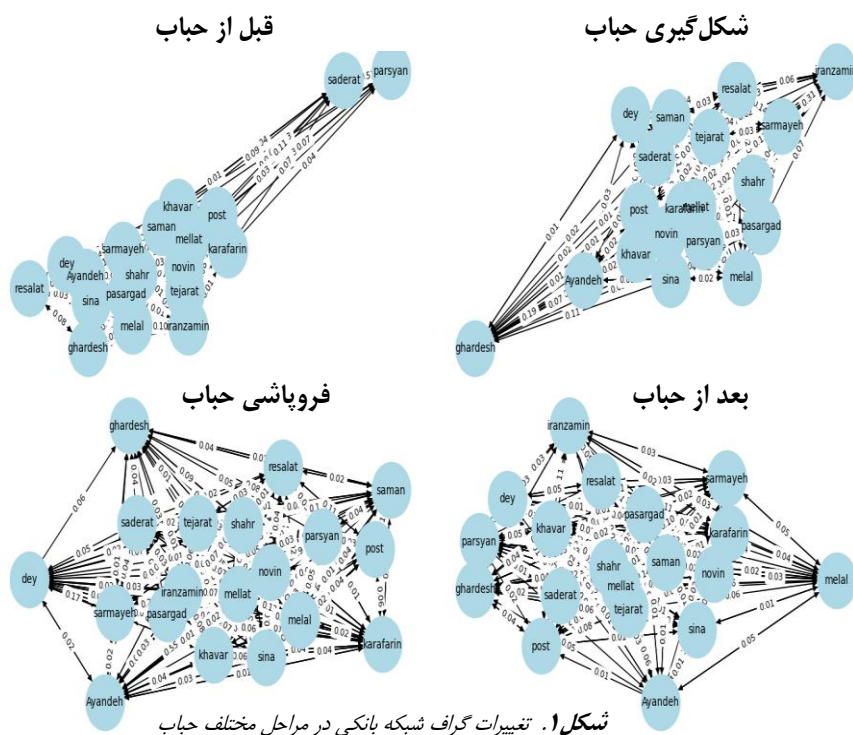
شکل‌گیری حباب

قبل از حباب

iranzamin resalat dey saman tejarat sarmayeh saderat shahr post karafarin mellat pasargad novin khavar parsyan Ayandeh sina melal ghardesh

0.06 0.03 0.01 0.02 0.19 0.11 0.02

saderat parsyan khavar post saman mellat karafarin sarmayeh dey Ayandeh shahr novin resalat sina pasargad tejarat melal iranzamin ghardesh

0.01 0.09 0.04 0.03 0.08 0.10

بعد از حباب

فروپاشی حباب

iranzamin dey resalat sarmayeh khavar pasargad karafarin parsyan shahr saman novin melal ghardesh saderat mellat tejarat sina post Ayandeh

0.03 0.05 0.04 0.01 0.06 0.02

ghardesh resalat saman dey saderat tejarat shahr parsyan post novin iranzamin sarmayeh pasargad mellat melal karafarin khavar sina Ayandeh

0.04 0.06 0.05 0.17 0.02 0.03

شکل۱. تغییرات گراف شبکه بانکی در مراحل مختلف حباب